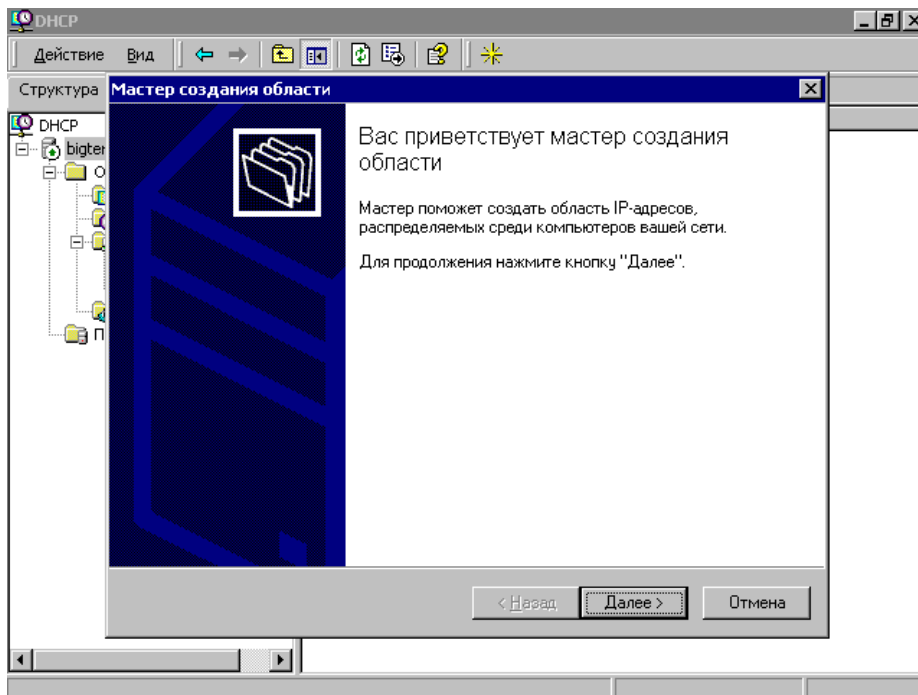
DHCP

Действие Вид

Структура

DHCP

bigter

О

П

Мастер создания области

Вас приветствует мастер создания области

Мастер поможет создать область IP-адресов, распределяемых среди компьютеров вашей сети.

Для продолжения нажмите кнопку "Далее".

< Назад

Далее >

Отмена